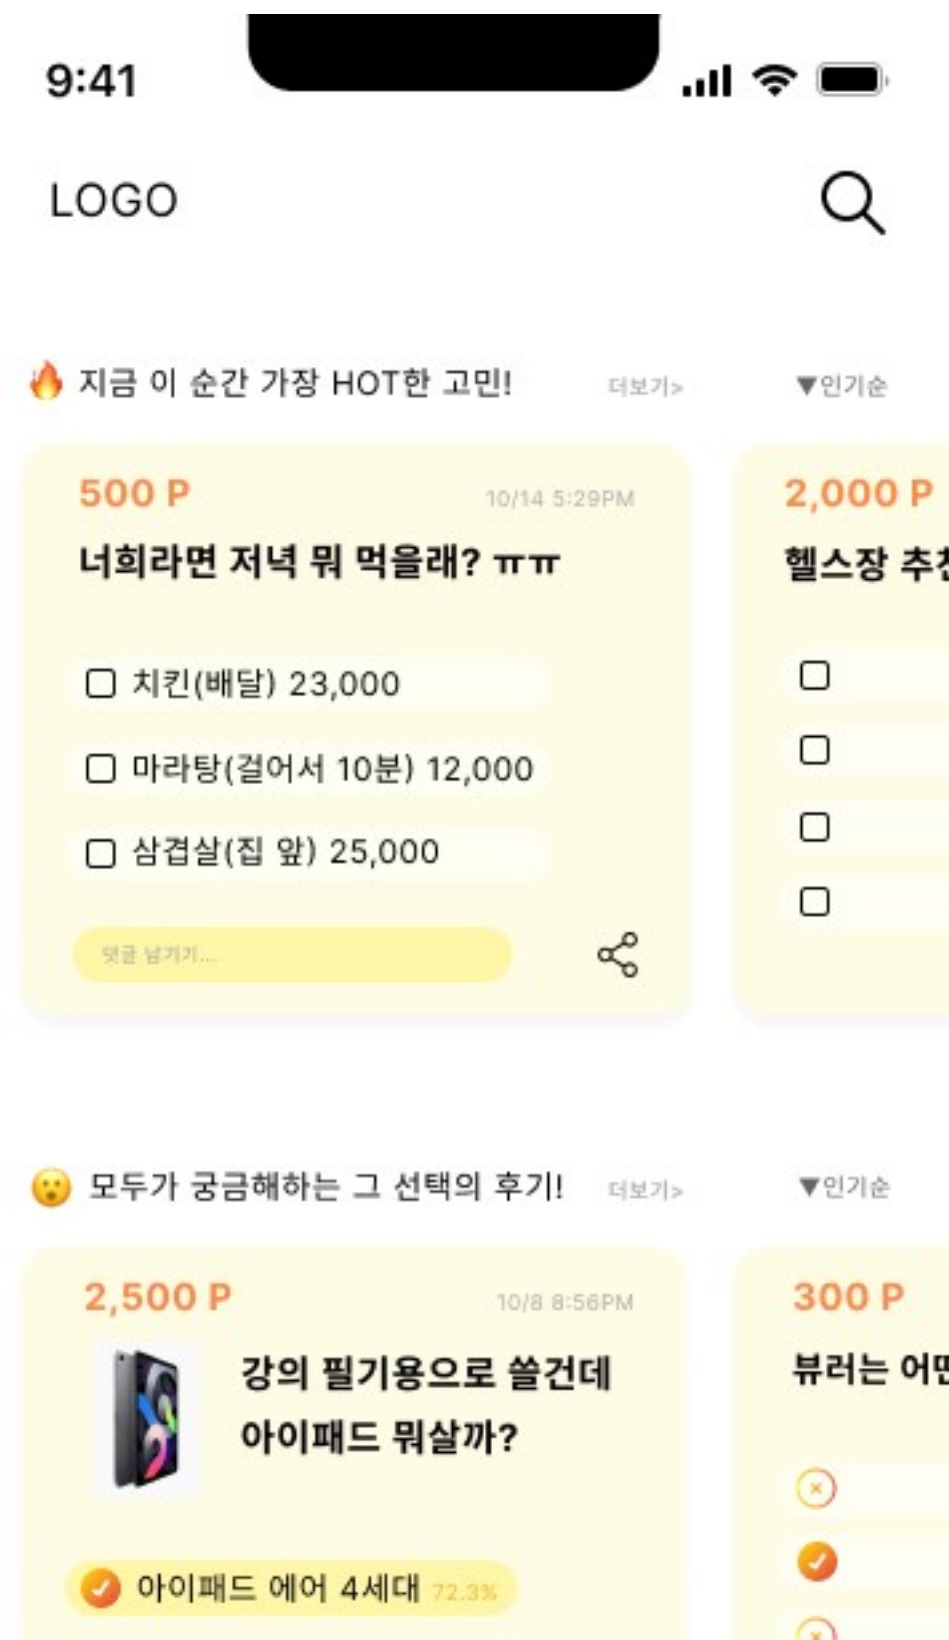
9:41

LOGO

지금 이 순간 가장 HOT한 고민!
더보기>
▼인기순

500 P
10/14 5:29PM
너희라면 저녁 뭐 먹을래? ㅠㅠ

치킨(배달) 23,000
마라탕(걸어서 10분) 12,000
삼겹살(집 앞) 25,000

댓글 남기기...

2,000 P
헬스장 추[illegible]

모두가 궁금해하는 그 선택의 후기!
더보기>
▼인기순

2,500 P
10/8 8:56PM
강의 필기용으로 쓸건데 아이패드 뭐살까?

아이패드 에어 4세대 72.3%

300 P
뷰러는 어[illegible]